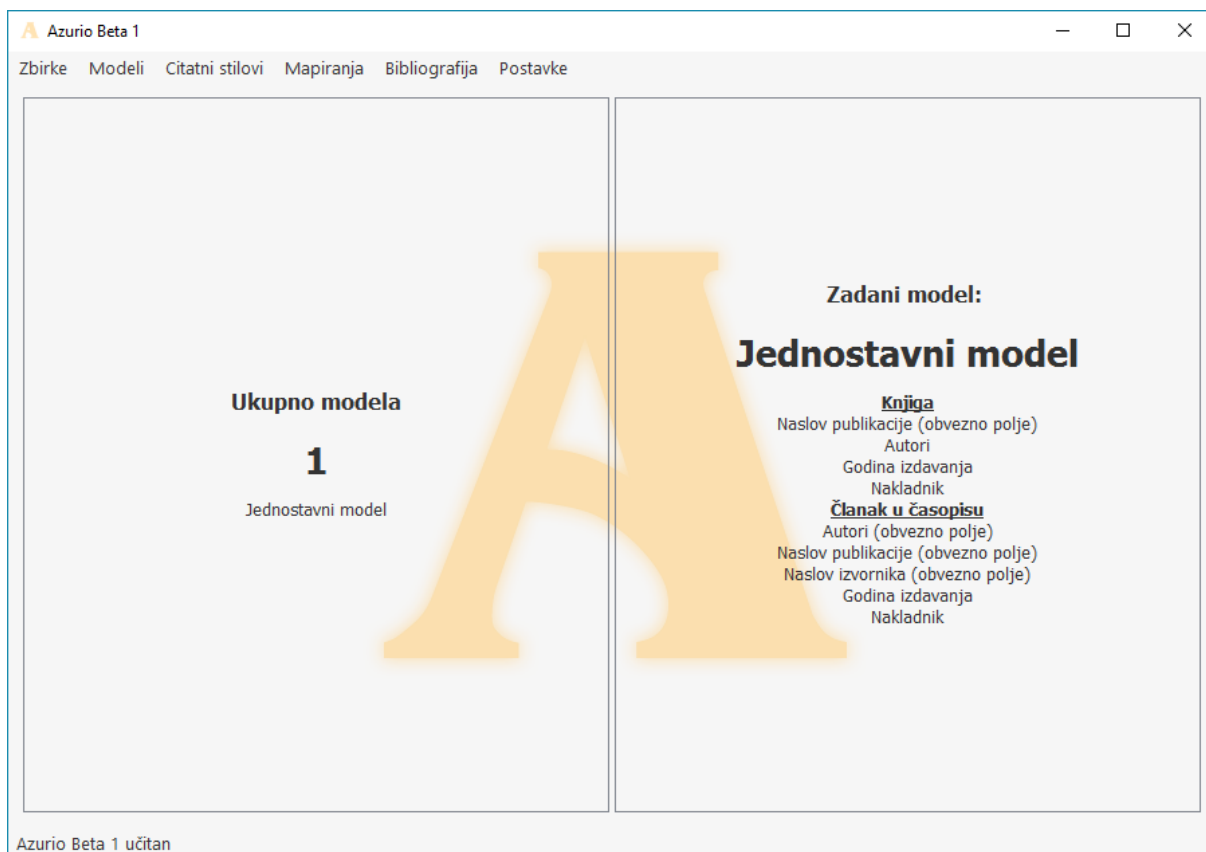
Azurio Beta 1

Zbirke Modeli Citatni stilovi Mapiranja Bibliografija Postavke

Ukupno modela

1

Jednostavni model

Zadani model:

Jednostavni model

Knjiga
Naslov publikacije (obvezno polje)
Autori
Godina izdavanja
Nakladnik
Članak u časopisu
Autori (obvezno polje)
Naslov publikacije (obvezno polje)
Naslov izvornika (obvezno polje)
Godina izdavanja
Nakladnik

Azurio Beta 1 učitan